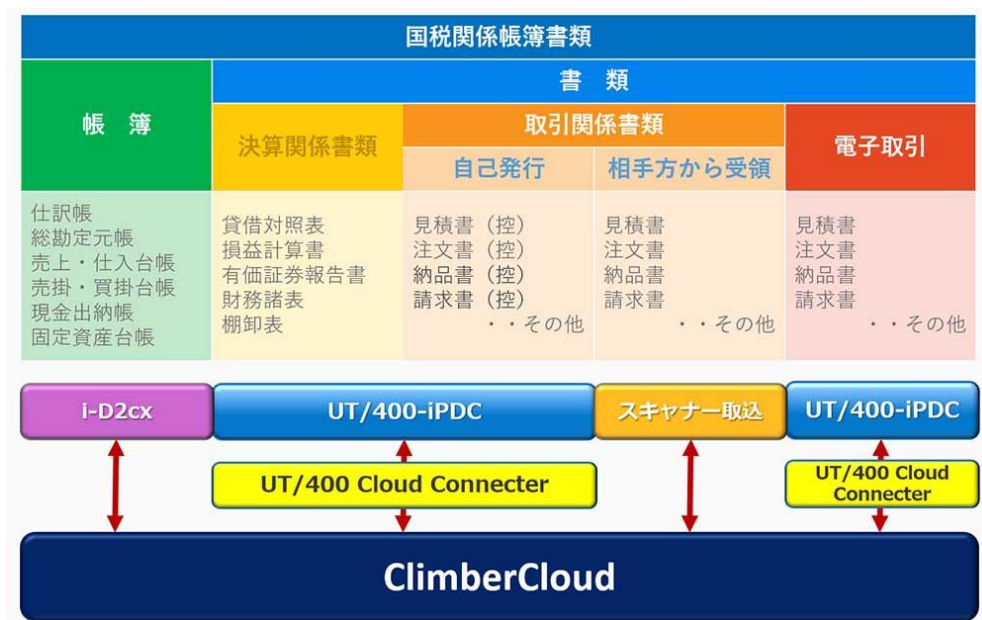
国税関係帳簿書類

| 帳 簿 | 書 類 | | | |
|---|---|---|---|---|
| | 決算関係書類 | 取引関係書類 | | 電子取引 |
| | | 自己発行 | 相手方から受領 | |
| 仕訳帳<br>総勘定元帳<br>売上・仕入台帳<br>売掛・買掛台帳<br>現金出納帳<br>固定資産台帳 | 貸借対照表<br>損益計算書<br>有価証券報告書<br>財務諸表<br>棚卸表 | 見積書（控）<br>注文書（控）<br>納品書（控）<br>請求書（控）<br>・・その他 | 見積書<br>注文書<br>納品書<br>請求書<br>・・その他 | 見積書<br>注文書<br>納品書<br>請求書<br>・・その他 |

i-D2cx

UT/400-iPDC

スキャナー取込

UT/400-iPDC

UT/400 Cloud Connecter

UT/400 Cloud Connecter

ClimberCloud